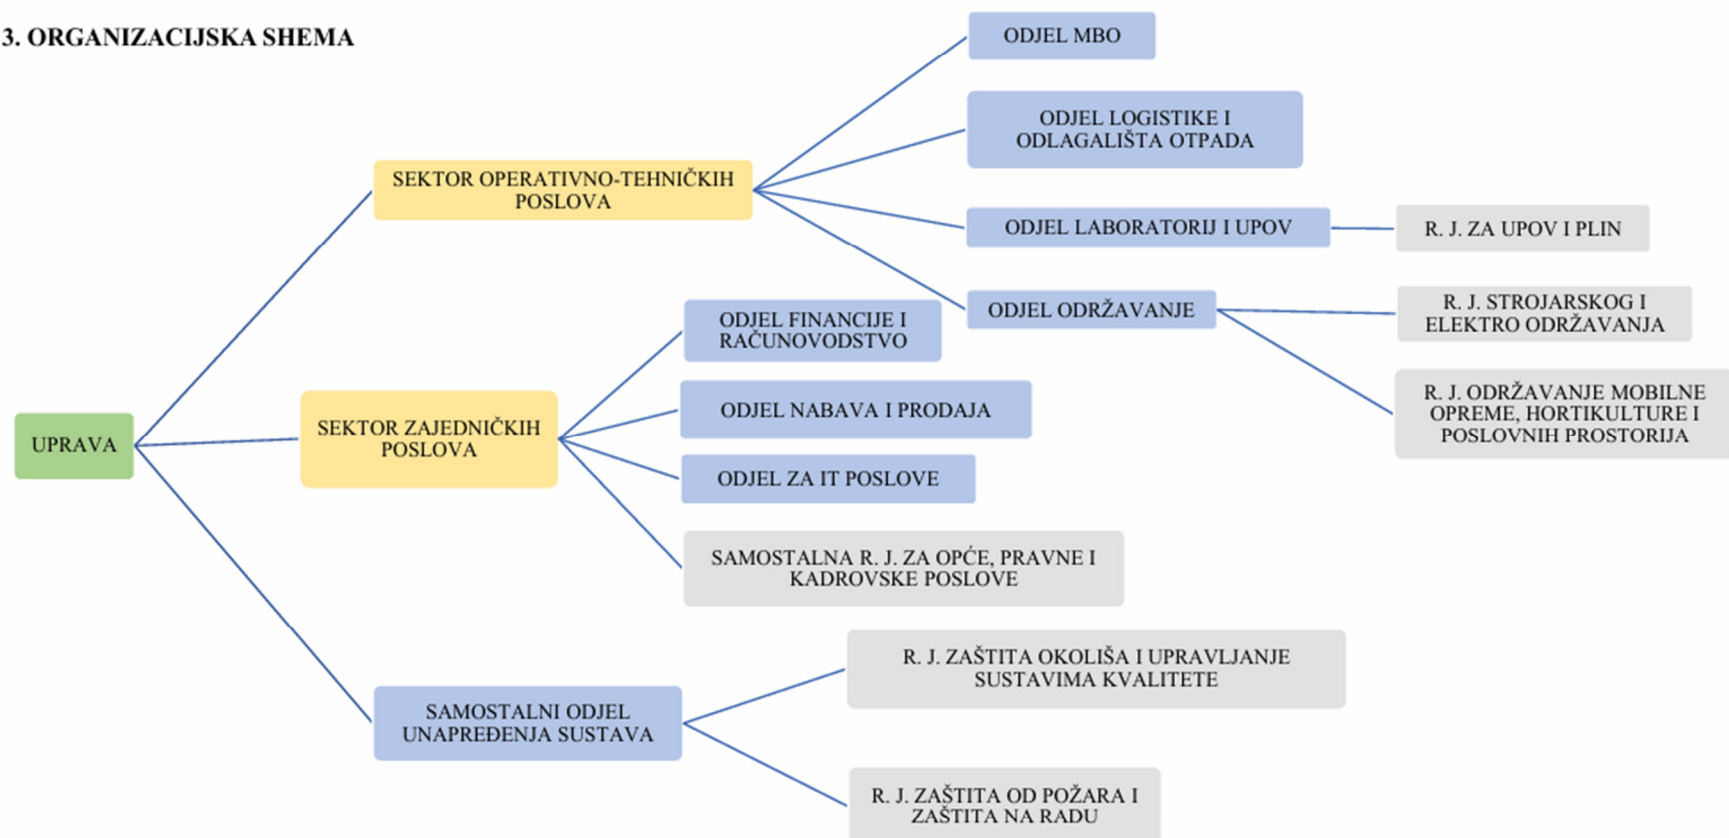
3. ORGANIZACIJSKA SHEMA

UPRAVA

SEKTOR OPERATIVNO-TEHNIČKIH POSLOVA

ODJEL MBO

ODJEL LOGISTIKE I ODLAGALIŠTA OTPADA

ODJEL LABORATORIJ I UPOV

R. J. ZA UPOV I PLIN

ODJEL ODRŽAVANJE

R. J. STROJARSKOG I ELEKTRO ODRŽAVANJA

R. J. ODRŽAVANJE MOBILNE OPREME, HORTIKULTURE I POSLOVNIH PROSTORIJA

SEKTOR ZAJEDNIČKIH POSLOVA

ODJEL FINANCIJE I RAČUNOVODSTVO

ODJEL NABAVA I PRODAJA

ODJEL ZA IT POSLOVE

SAMOSTALNA R. J. ZA OPĆE, PRAVNE I KADROVSKE POSLOVE

SAMOSTALNI ODJEL UNAPREĐENJA SUSTAVA

R. J. ZAŠTITA OKOLIŠA I UPRAVLJANJE SUSTAVIMA KVALITETE

R. J. ZAŠTITA OD POŽARA I ZAŠTITA NA RADU